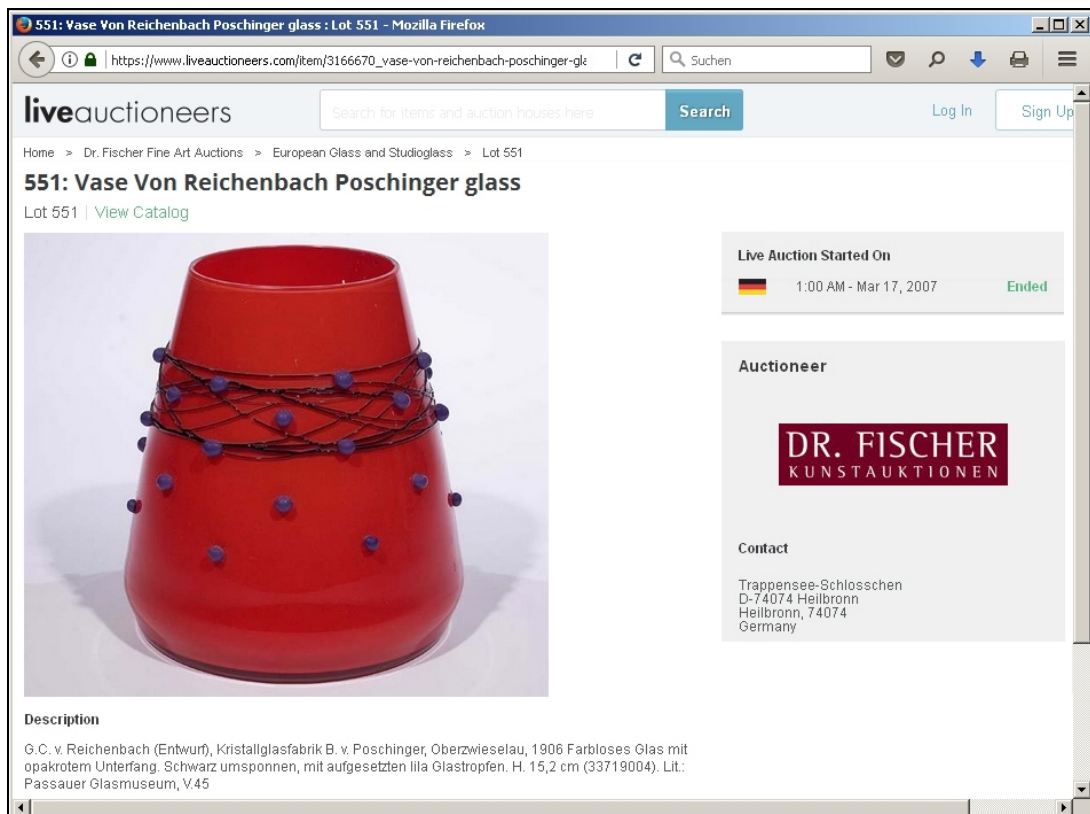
551: Vase Von Reichenbach Poschinger glass : Lot 551 - Mozilla Firefox

https://www.liveauctioneers.com/item/3166670_vase-von-reichenbach-poschinger-gla

Suchen

liveauctioneers

Search for items and auction houses here

Search

Log In

Sign Up

Home > Dr. Fischer Fine Art Auctions > European Glass and Studioglass > Lot 551

551: Vase Von Reichenbach Poschinger glass

Lot 551 | View Catalog

Live Auction Started On

1:00 AM - Mar 17, 2007

Ended

Auctioneer

DR. FISCHER
KUNSTAUKTIONEN

Contact

Trappensee-Schlosschen
D-74074 Heilbronn
Heilbronn, 74074
Germany

Description

G.C. v. Reichenbach (Entwurf), Kristallglasfabrik B. v. Poschinger, Oberzwieselau, 1906 Farbloses Glas mit opakrotem Unterfang. Schwarz umsponnen, mit aufgesetzten lila Glastropfen. H. 15,2 cm (33719004). Lit.: Passauer Glasmuseum, V.45